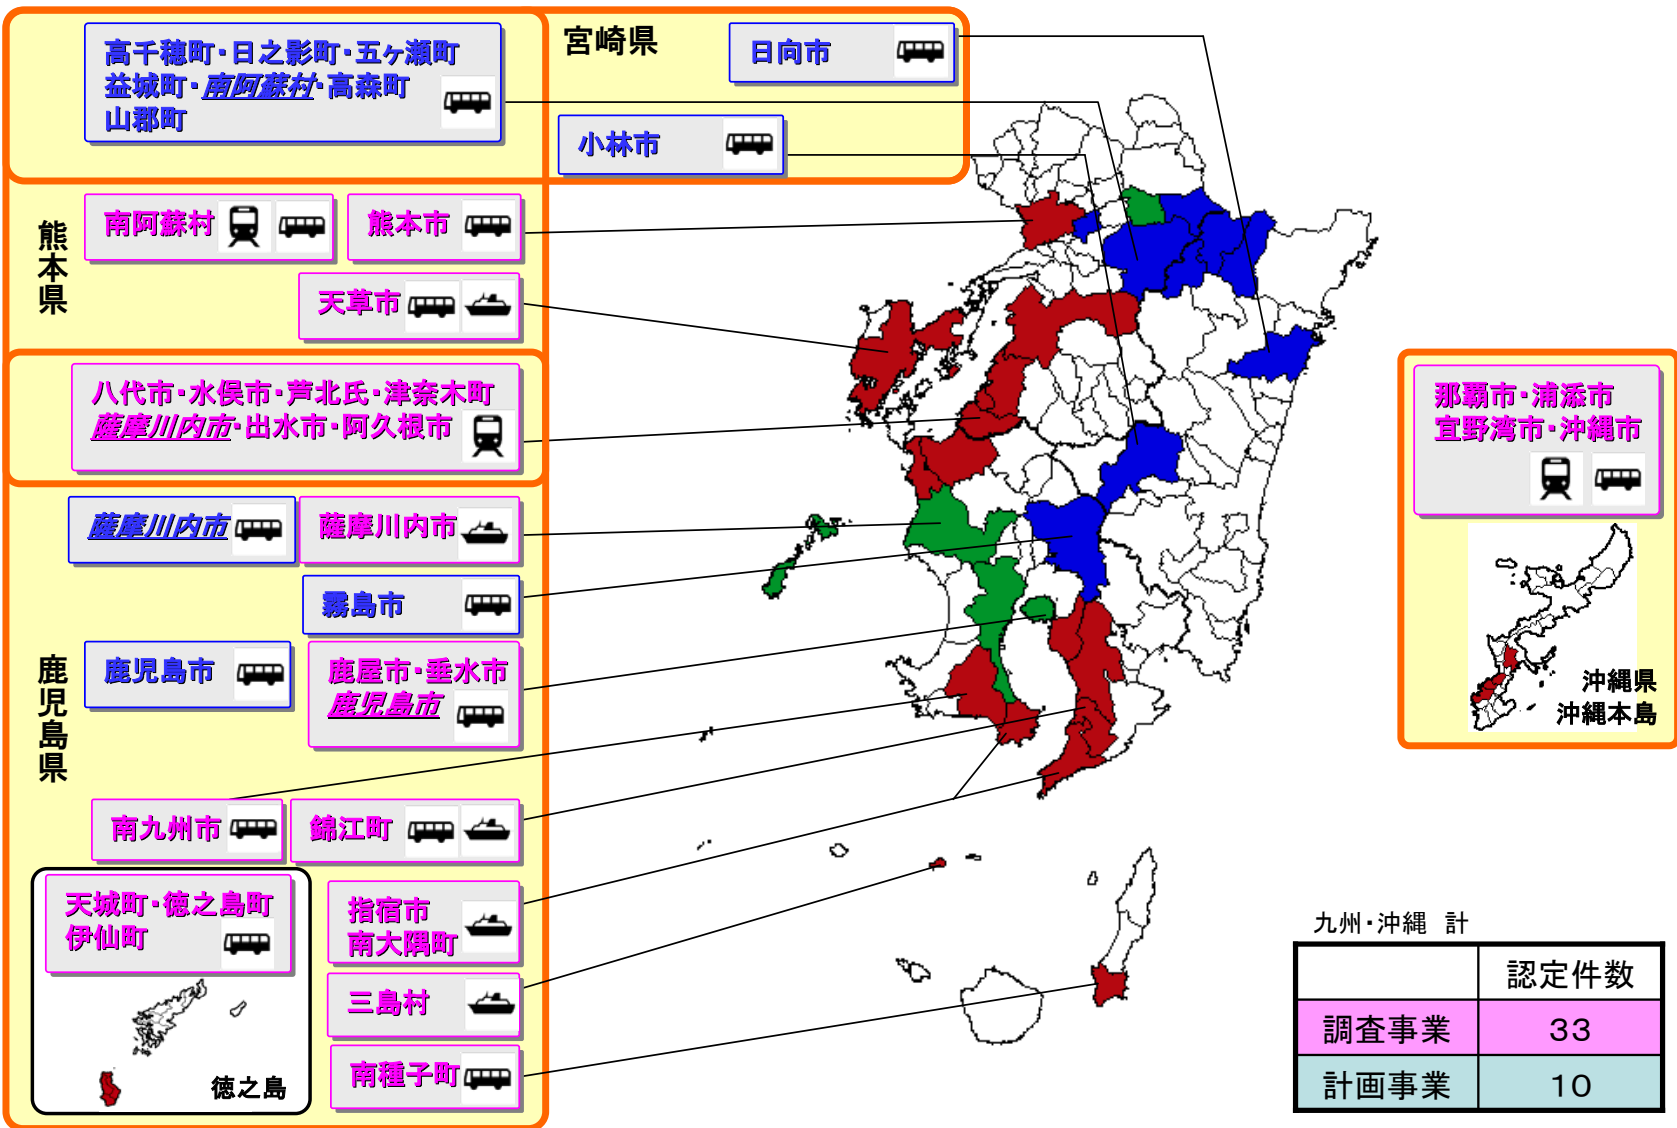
高千穂町・日之影町・五ヶ瀬町
益城町・南阿蘇村・高森町
山都町

宮崎県

日向市

小林市

熊本県

南阿蘇村

熊本市

天草市

八代市・水俣市・芦北氏・津奈木町
薩摩川内市・出水市・阿久根市

那覇市・浦添市
宜野湾市・沖縄市

沖縄県
沖縄本島

薩摩川内市

薩摩川内市

霧島市

鹿児島県

鹿児島市

鹿屋市・垂水市
鹿児島市

南九州市

錦江町

天城町・徳之島町
伊仙町

徳之島

指宿市
南大隅町

三島村

南種子町

九州・沖縄 計

| | 認定件数 |
|---|---|
| 調査事業 | 33 |
| 計画事業 | 10 |